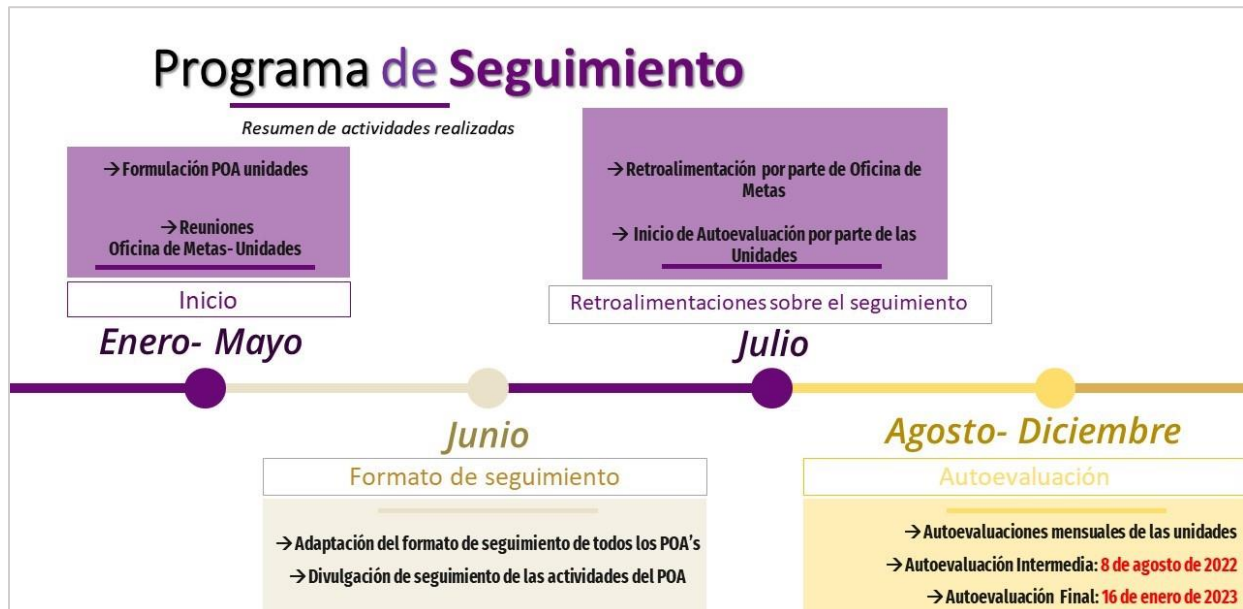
Programa de Seguimiento

Resumen de actividades realizadas

→Formulación POA unidades

→Reuniones Oficina de Metas- Unidades

Inicio

Enero- Mayo

→Retroalimentación por parte de Oficina de Metas

→ Inicio de Autoevaluación por parte de las Unidades

Retroalimentaciones sobre el seguimiento

Julio

Junio

Formato de seguimiento

→Adaptación del formato de seguimiento de todos los POA's

→Divulgación de seguimiento de las actividades del POA

Agosto- Diciembre

Autoevaluación

→Autoevaluaciones mensuales de las unidades

→Autoevaluación Intermedia: 8 de agosto de 2022

→Autoevaluación Final: 16 de enero de 2023